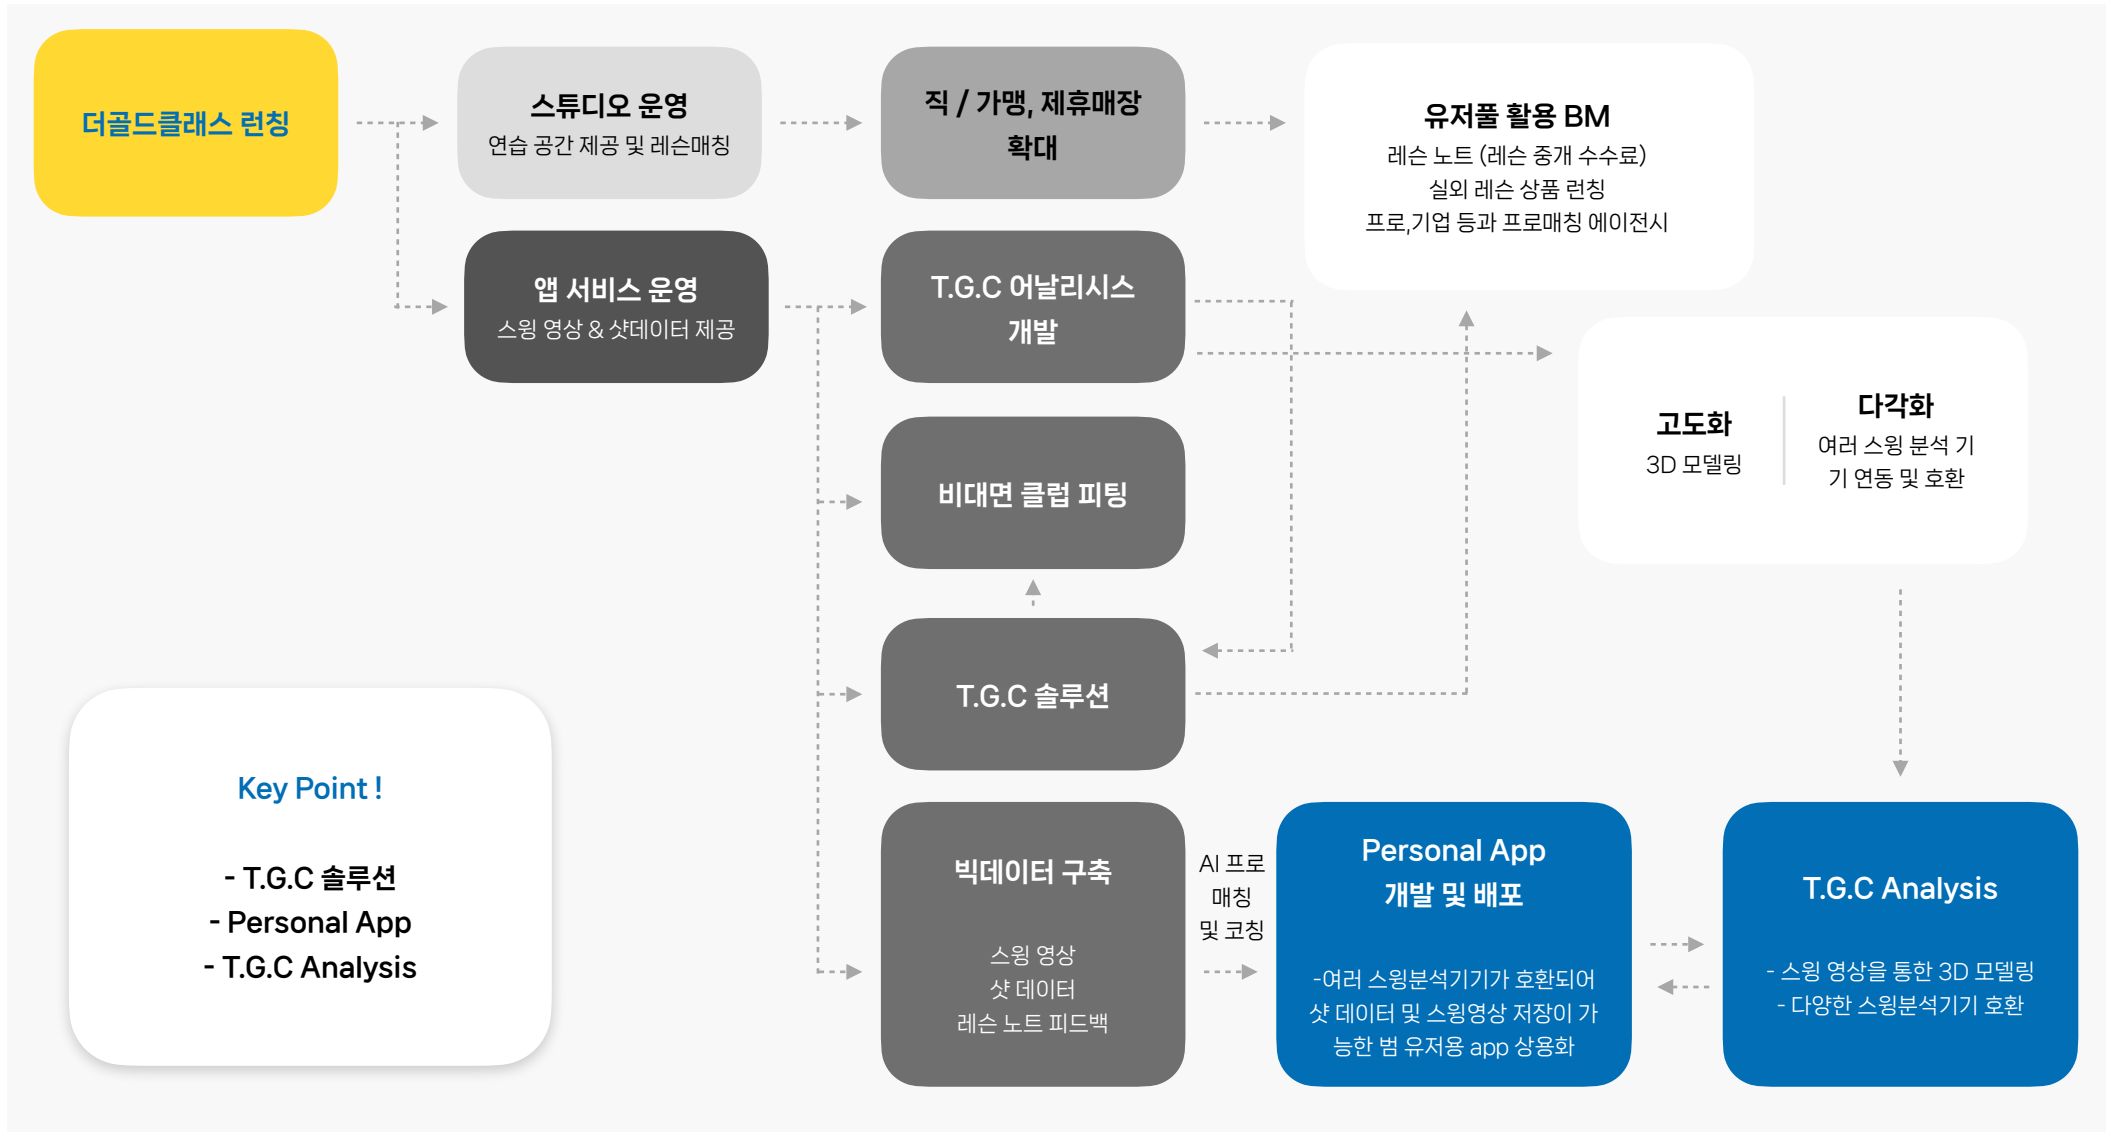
더골드클래스 런칭

스튜디오 운영
연습 공간 제공 및 레슨매칭

직 / 가맹, 제휴매장 확대

유저풀 활용 BM
레슨 노트 (레슨 중개 수수료)
실외 레슨 상품 런칭
프로,기업 등과 프로매칭 에이전시

앱 서비스 운영
스윙 영상 & 샷데이터 제공

T.G.C 어날리시스 개발

고도화
3D 모델링

다각화
여러 스윙 분석 기기 연동 및 호환

비대면 클럽 피팅

T.G.C 솔루션

Key Point !

- T.G.C 솔루션
- Personal App
- T.G.C Analysis

빅데이터 구축

스윙 영상
샷 데이터
레슨 노트 피드백

AI 프로 매칭 및 코칭

Personal App
개발 및 배포

-여러 스윙분석기기가 호환되어 샷 데이터 및 스윙영상 저장이 가능한 범 유저용 app 상용화

T.G.C Analysis

- 스윙 영상을 통한 3D 모델링
- 다양한 스윙분석기기 호환